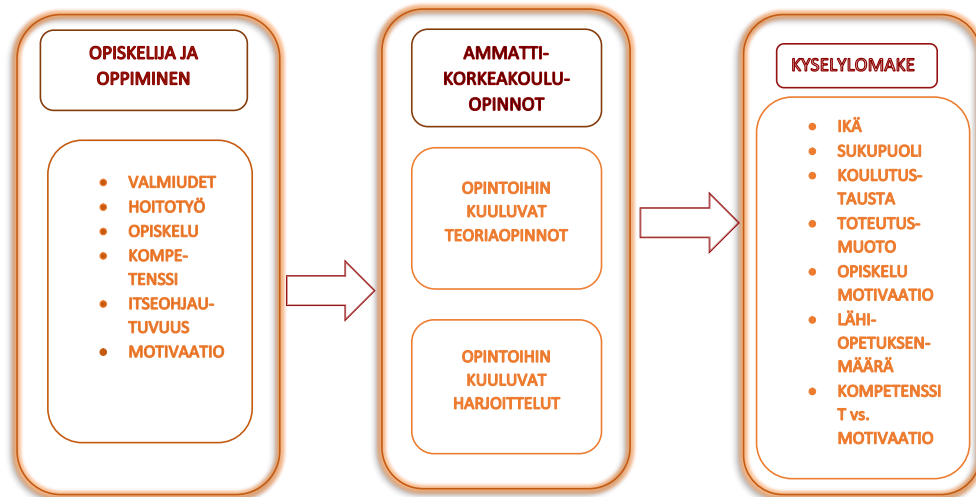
OPISKELIJA JA OPPIMINEN

- VALMIUDET
- HOITOTYÖ
- OPISKELU
- KOMPETENSSI
- ITSEOHJAUTUVUUS
- MOTIVAATIO

AMMATTIKORKEAKOULUOPINNOT

OPINTOIHIN KUULUVAT TEORIAOPINNOT

OPINTOIHIN KUULUVAT HARJOITTELUT

KYSELYLOMAKE

- IKÄ
- SUKUPUOLI
- KOULUTUSTAUSTA
- TOTEUTUSMUOTO
- OPISKELU MOTIVAATIO
- LÄHIOPETUKSENMÄÄRÄ
- KOMPETENSSIT vs. MOTIVAATIO